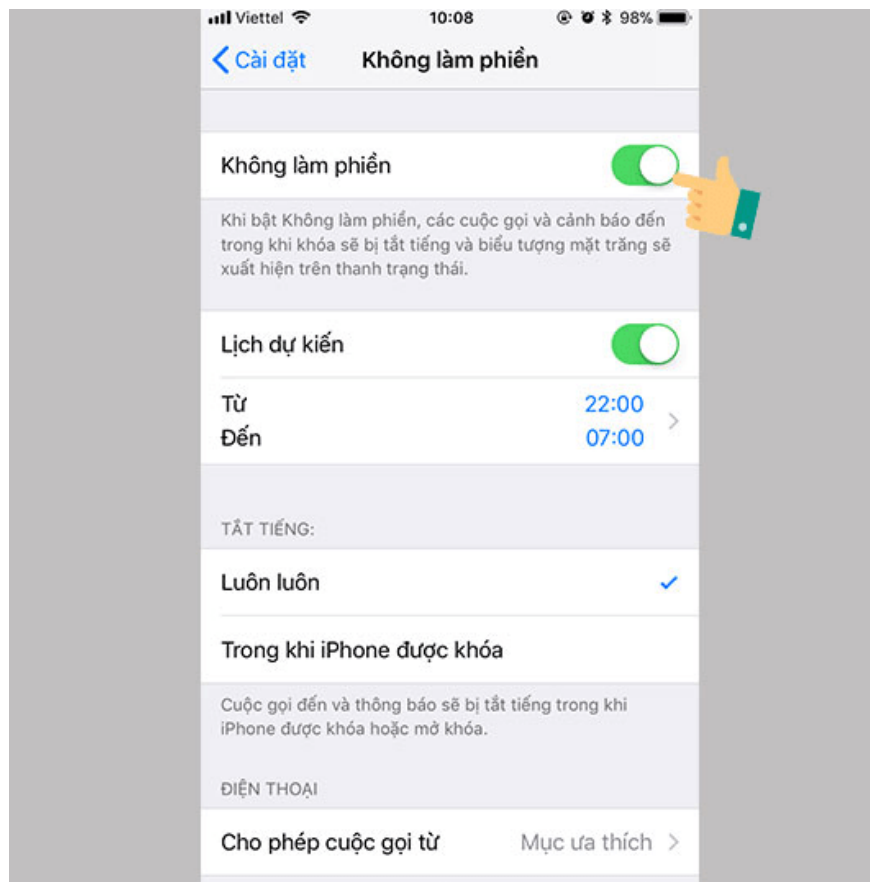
Viettel 10:08 98%

Cài đặt Không làm phiền

Không làm phiền

Khi bật Không làm phiền, các cuộc gọi và cảnh báo đến trong khi khóa sẽ bị tắt tiếng và biểu tượng mặt trăng sẽ xuất hiện trên thanh trạng thái.

Lịch dự kiến

Từ 22:00
Đến 07:00

TẮT TIẾNG:

Luôn luôn

Trong khi iPhone được khóa

Cuộc gọi đến và thông báo sẽ bị tắt tiếng trong khi iPhone được khóa hoặc mở khóa.

ĐIỆN THOẠI

Cho phép cuộc gọi từ Mục ưa thích